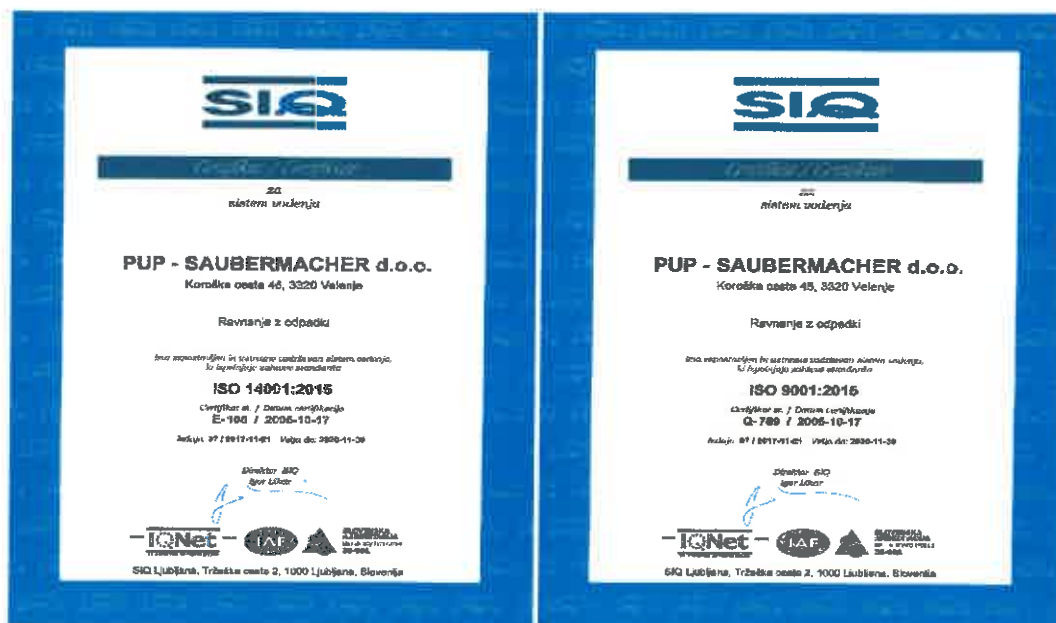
SIQ

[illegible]

za
sistem vodenja

PUP - SAUBERMACHER d.o.o.
Koroška cesta 45, 3320 Velenje

Ravnanje z odpadki

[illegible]

ISO 14001:2015

Certifikat št. / Datum certifikacije
E-108 / 2006-10-17

Izdaja: 07 / 2017-11-21 Velja do: 2020-11-30

Direktor SIQ
Igor Likar

IQNet IAF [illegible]

SIQ Ljubljana, Tržaška cesta 2, 1000 Ljubljana, Slovenija

SIQ

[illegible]

za
sistem vodenja

PUP - SAUBERMACHER d.o.o.
Koroška cesta 45, 3320 Velenje

Ravnanje z odpadki

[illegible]

ISO 9001:2015

Certifikat št. / Datum certifikacije
Q-789 / 2006-10-17

Izdaja: 07 / 2017-11-21 Velja do: 2020-11-30

Direktor SIQ
Igor Likar

IQNet IAF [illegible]

SIQ Ljubljana, Tržaška cesta 2, 1000 Ljubljana, Slovenija